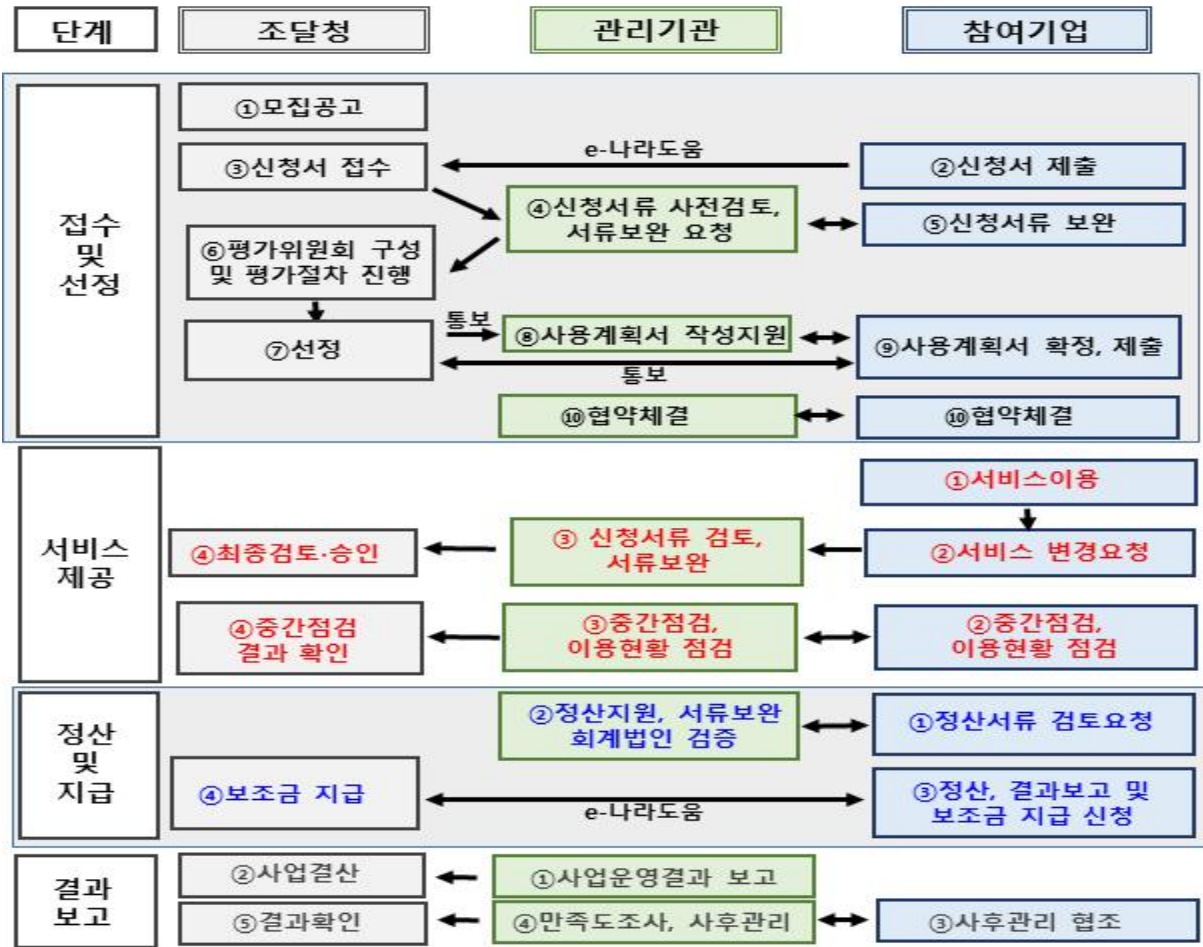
| 단계 | 조달청 | 관리기관 | 참여기업 |
|---|---|---|---|

접수 및 선정

①모집공고

e-나라도움

③신청서 접수

②신청서 제출

④신청서류 사전검토, 서류보완 요청

⑤신청서류 보완

⑥평가위원회 구성 및 평가절차 진행

통보

⑦선정

⑧사용계획서 작성지원

⑨사용계획서 확정, 제출

통보

⑩협약체결

⑩협약체결

서비스 제공

①서비스이용

④최종검토·승인

③ 신청서류 검토, 서류보완

②서비스 변경요청

④중간점검 결과 확인

③중간점검, 이용현황 점검

②중간점검, 이용현황 점검

정산 및 지급

②정산지원, 서류보완 회계법인 검증

①정산서류 검토요청

④보조금 지급

e-나라도움

③정산, 결과보고 및 보조금 지급 신청

결과 보고

②사업결산

①사업운영결과 보고

⑤결과확인

④만족도조사, 사후관리

③사후관리 협조